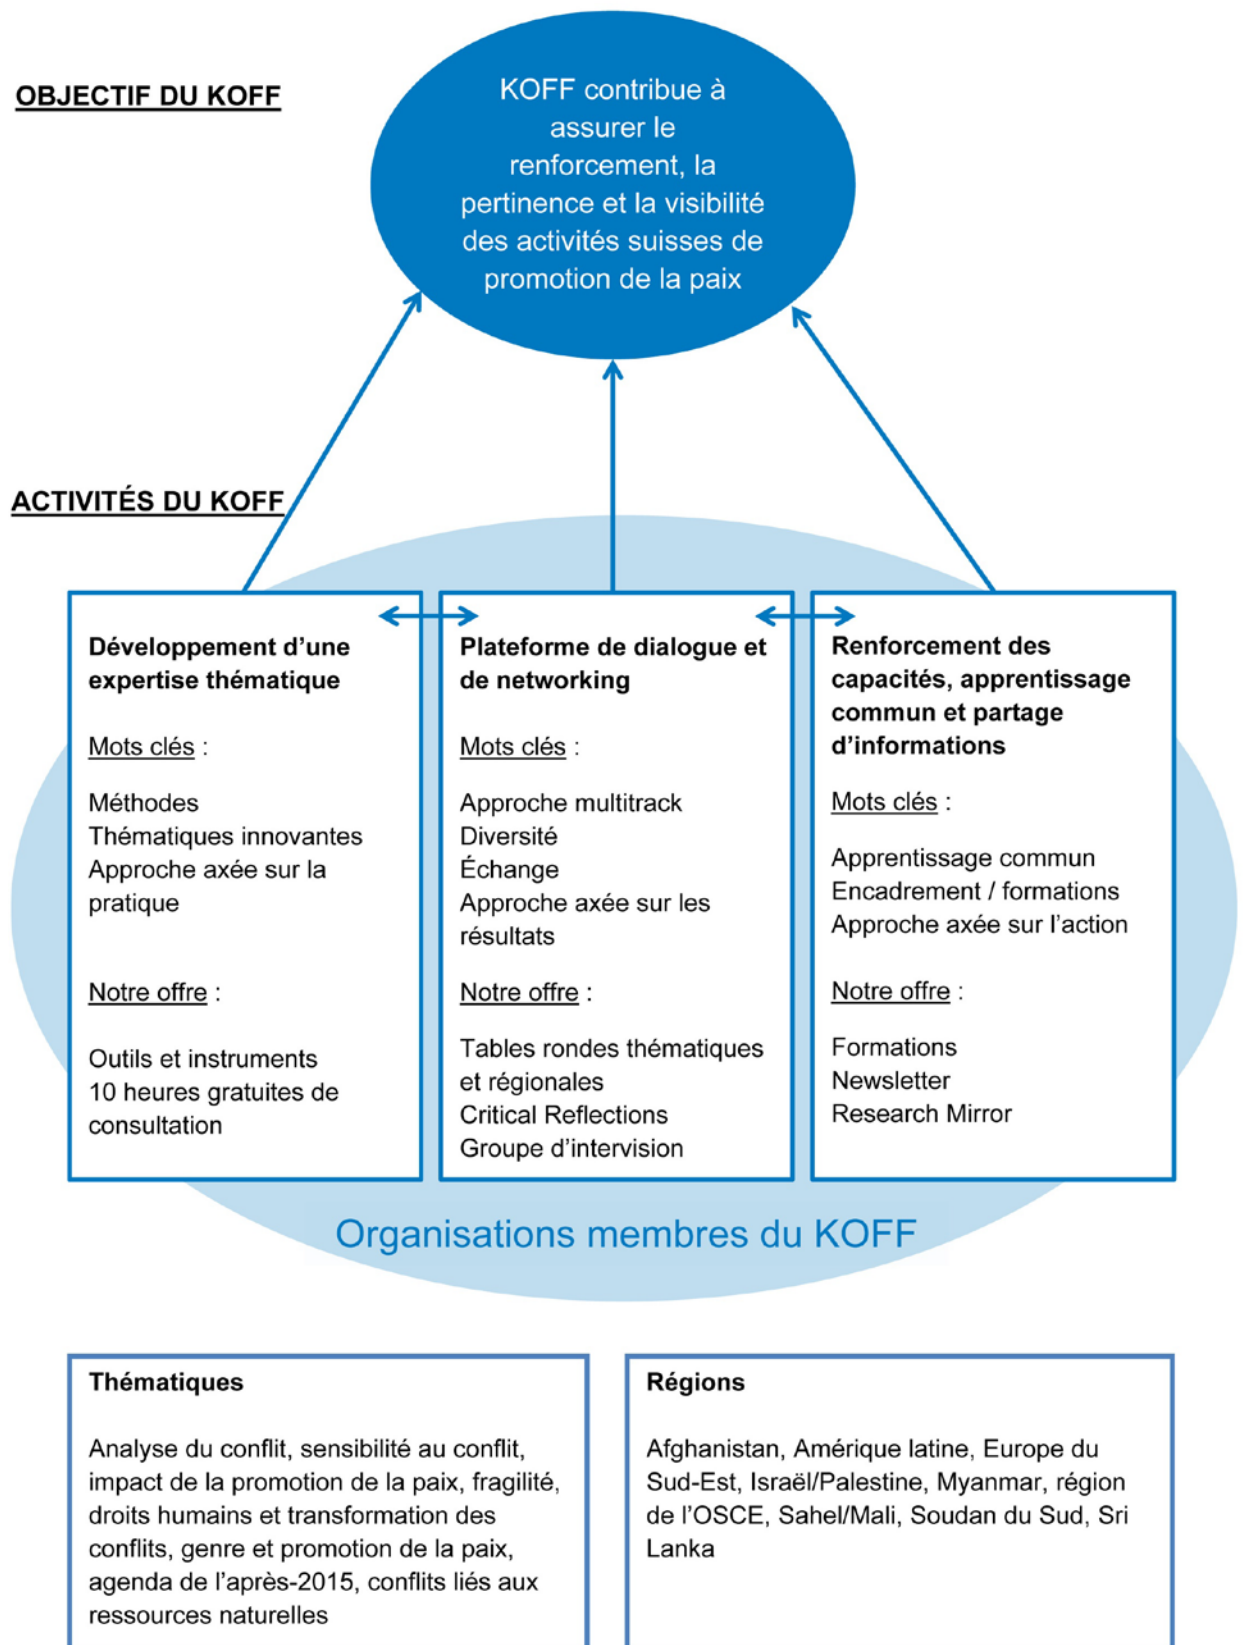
OBJECTIF DU KOFF

KOFF contribue à assurer le renforcement, la pertinence et la visibilité des activités suisses de promotion de la paix

ACTIVITÉS DU KOFF

Développement d'une expertise thématique

Mots clés :

Méthodes
Thématiques innovantes
Approche axée sur la pratique

Notre offre :

Outils et instruments
10 heures gratuites de consultation

Plateforme de dialogue et de networking

Mots clés :

Approche multitrack
Diversité
Échange
Approche axée sur les résultats

Notre offre :

Tables rondes thématiques et régionales
Critical Reflections
Groupe d'intervision

Renforcement des capacités, apprentissage commun et partage d'informations

Mots clés :

Apprentissage commun
Encadrement / formations
Approche axée sur l'action

Notre offre :

Formations
Newsletter
Research Mirror

Organisations membres du KOFF

Thématiques

Analyse du conflit, sensibilité au conflit, impact de la promotion de la paix, fragilité, droits humains et transformation des conflits, genre et promotion de la paix, agenda de l'après-2015, conflits liés aux ressources naturelles

Régions

Afghanistan, Amérique latine, Europe du Sud-Est, Israël/Palestine, Myanmar, région de l'OSCE, Sahel/Mali, Soudan du Sud, Sri Lanka